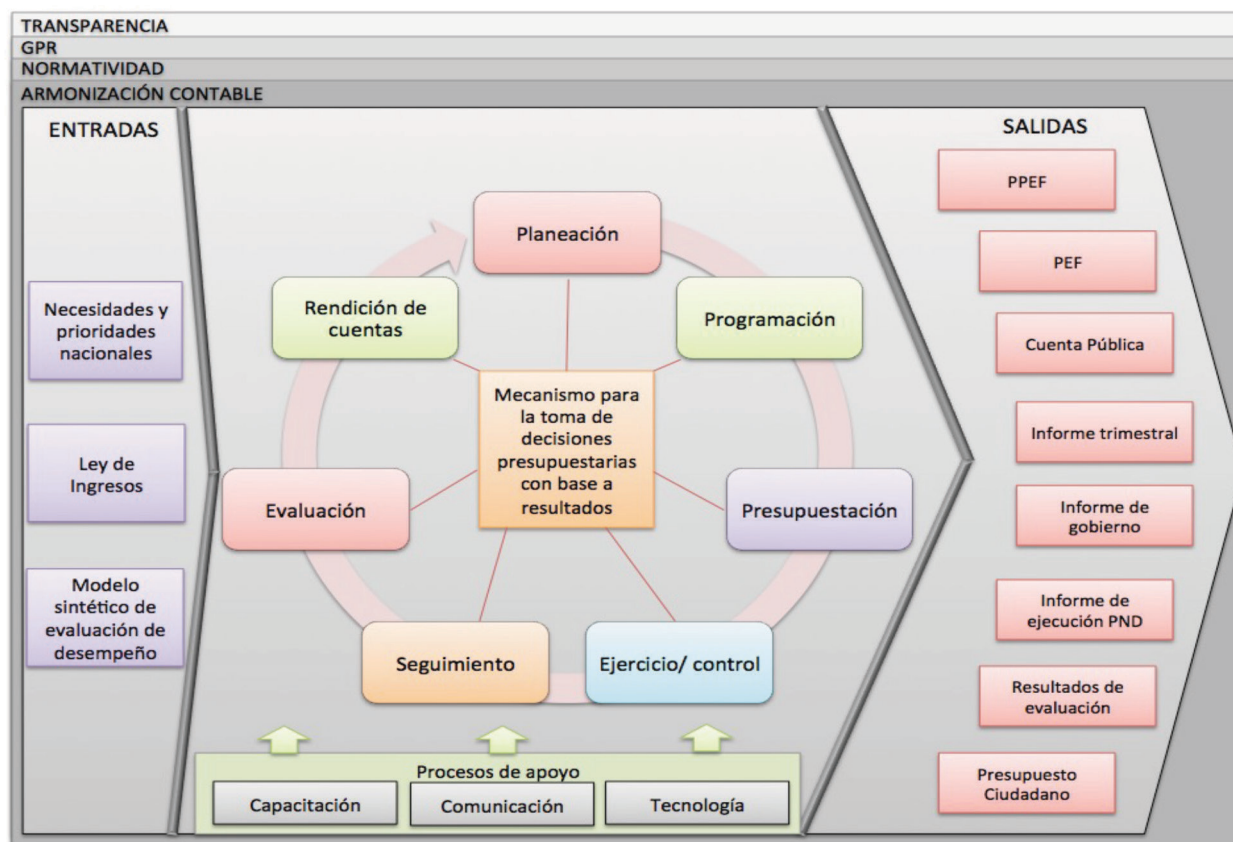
TRANSPARENCIA
GPR
NORMATIVIDAD
ARMONIZACIÓN CONTABLE

ENTRADAS

Necesidades y prioridades nacionales

Ley de Ingresos

Modelo sintético de evaluación de desempeño

Planeación

Rendición de cuentas

Programación

Mecanismo para la toma de decisiones presupuestarias con base a resultados

Evaluación

Presupuestación

Seguimiento

Ejercicio/ control

Procesos de apoyo

Capacitación

Comunicación

Tecnología

SALIDAS

PPEF

PEF

Cuenta Pública

Informe trimestral

Informe de gobierno

Informe de ejecución PND

Resultados de evaluación

Presupuesto Ciudadano